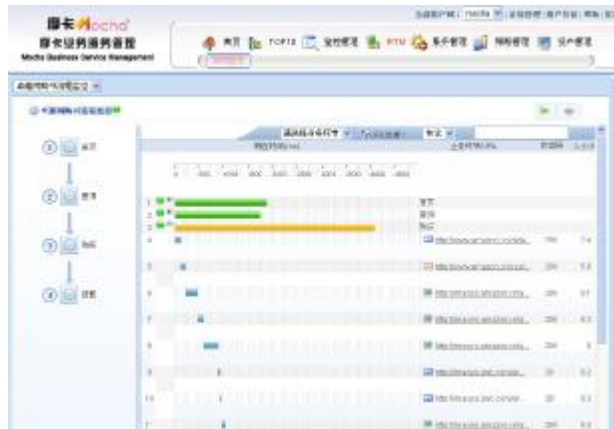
摩卡Mocha
摩卡业务服务管理
Mocha Business Service Management

首页 TOP10 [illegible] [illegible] RTU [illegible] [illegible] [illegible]

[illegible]

首页
搜索
购买
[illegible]

首页
搜索
购买
http://www.amazon.com/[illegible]
http://www.amazon.com/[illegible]
http://images.amazon.com/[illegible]
http://images.amazon.com/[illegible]
http://images.amazon.com/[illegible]
http://images.amazon.com/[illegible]
http://images.amazon.com/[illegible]
http://images.amazon.com/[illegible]
http://images.amazon.com/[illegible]
http://images.amazon.com/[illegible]